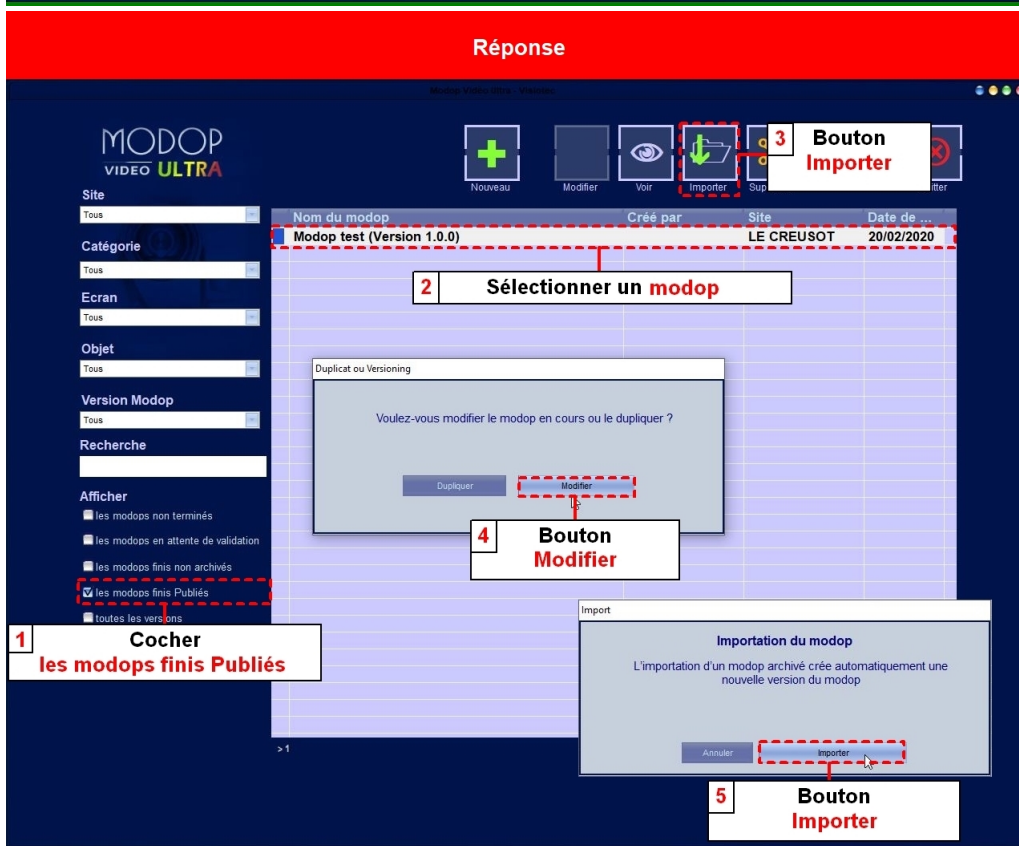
Réponse

Modop Video Ultra - Vidéotec

MODOP VIDEO ULTRA

Nouveau Modifier Voir Importer Sup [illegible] itter

3 Bouton Importer

Site
Tous

Catégorie
Tous

Ecran
Tous

Objet
Tous

Version Modop
Tous

Recherche

Afficher
les modops non terminés
les modops en attente de validation
les modops finis non archivés
les modops finis Publiés
toutes les versions

1 Cocher les modops finis Publiés

| Nom du modop | Créé par | Site | Date de ... |
|---|---|---|---|
| Modop test (Version 1.0.0) | | LE CREUSOT | 20/02/2020 |

2 Sélectionner un modop

Duplicat ou Versioning
Voulez-vous modifier le modop en cours ou le dupliquer ?
Dupliquer Modifier

4 Bouton Modifier

> 1

Import
Importation du modop
L'importation d'un modop archivé crée automatiquement une nouvelle version du modop
Annuler Importer

5 Bouton Importer